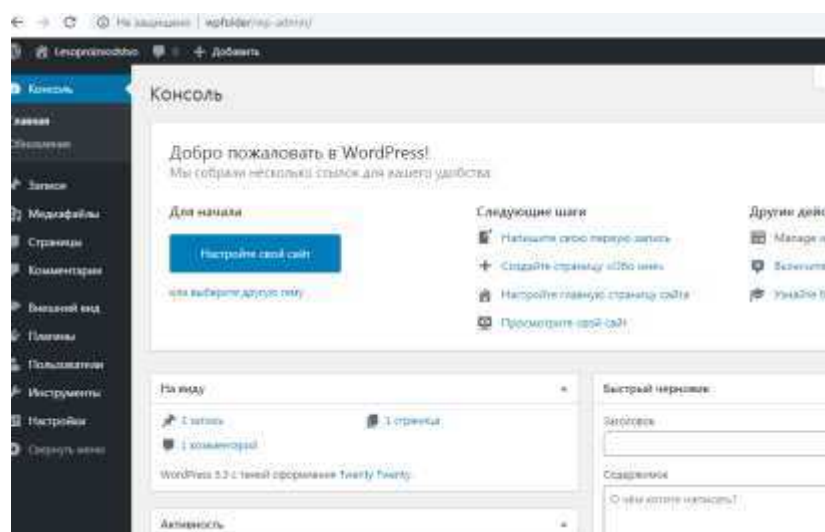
Не защищено | wpfolder/wp-admin/

Lesoproizvodstvo 0 + Добавить

Консоль
Главная
Обновления
Записи
Медиафайлы
Страницы
Комментарии
Внешний вид
Плагины
Пользователи
Инструменты
Настройки
Свернуть меню

Консоль

Добро пожаловать в WordPress!
Мы собрали несколько ссылок для вашего удобства.

Для начала
Настройте свой сайт
или выберите другую тему

Следующие шаги
Напишите свою первую запись
Создайте страницу «Обо мне»
Настройте главную страницу сайта
Просмотрите свой сайт

Другие дей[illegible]
Manage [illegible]
Включите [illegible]
Узнайте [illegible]

На виду
1 запись
1 страница
1 комментарий
WordPress 5.3 с темой оформления Twenty Twenty.

Быстрый черновик
Заголовок
Содержимое
О чём хотите написать?

Активность